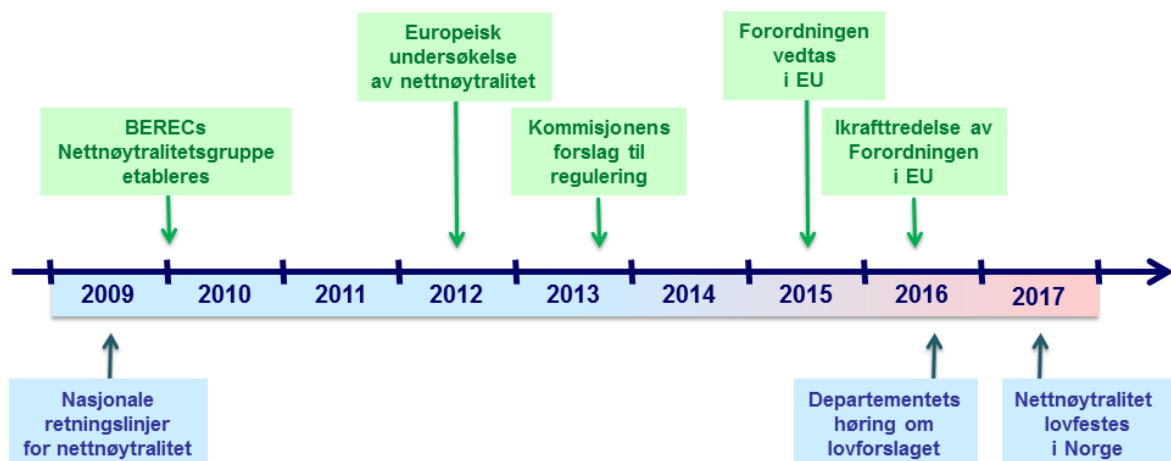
Europeisk undersøkelse av nettnøytralitet

Forordningen vedtas i EU

BERECs Nettnøytralitetsgruppe etableres

Kommisjonens forslag til regulering

Ikrafttredelse av Forordningen i EU

2009 2010 2011 2012 2013 2014 2015 2016 2017

Nasjonale retningslinjer for nettnøytralitet

Departementets høring om lovforslaget

Nettnøytralitet lovfestes i Norge